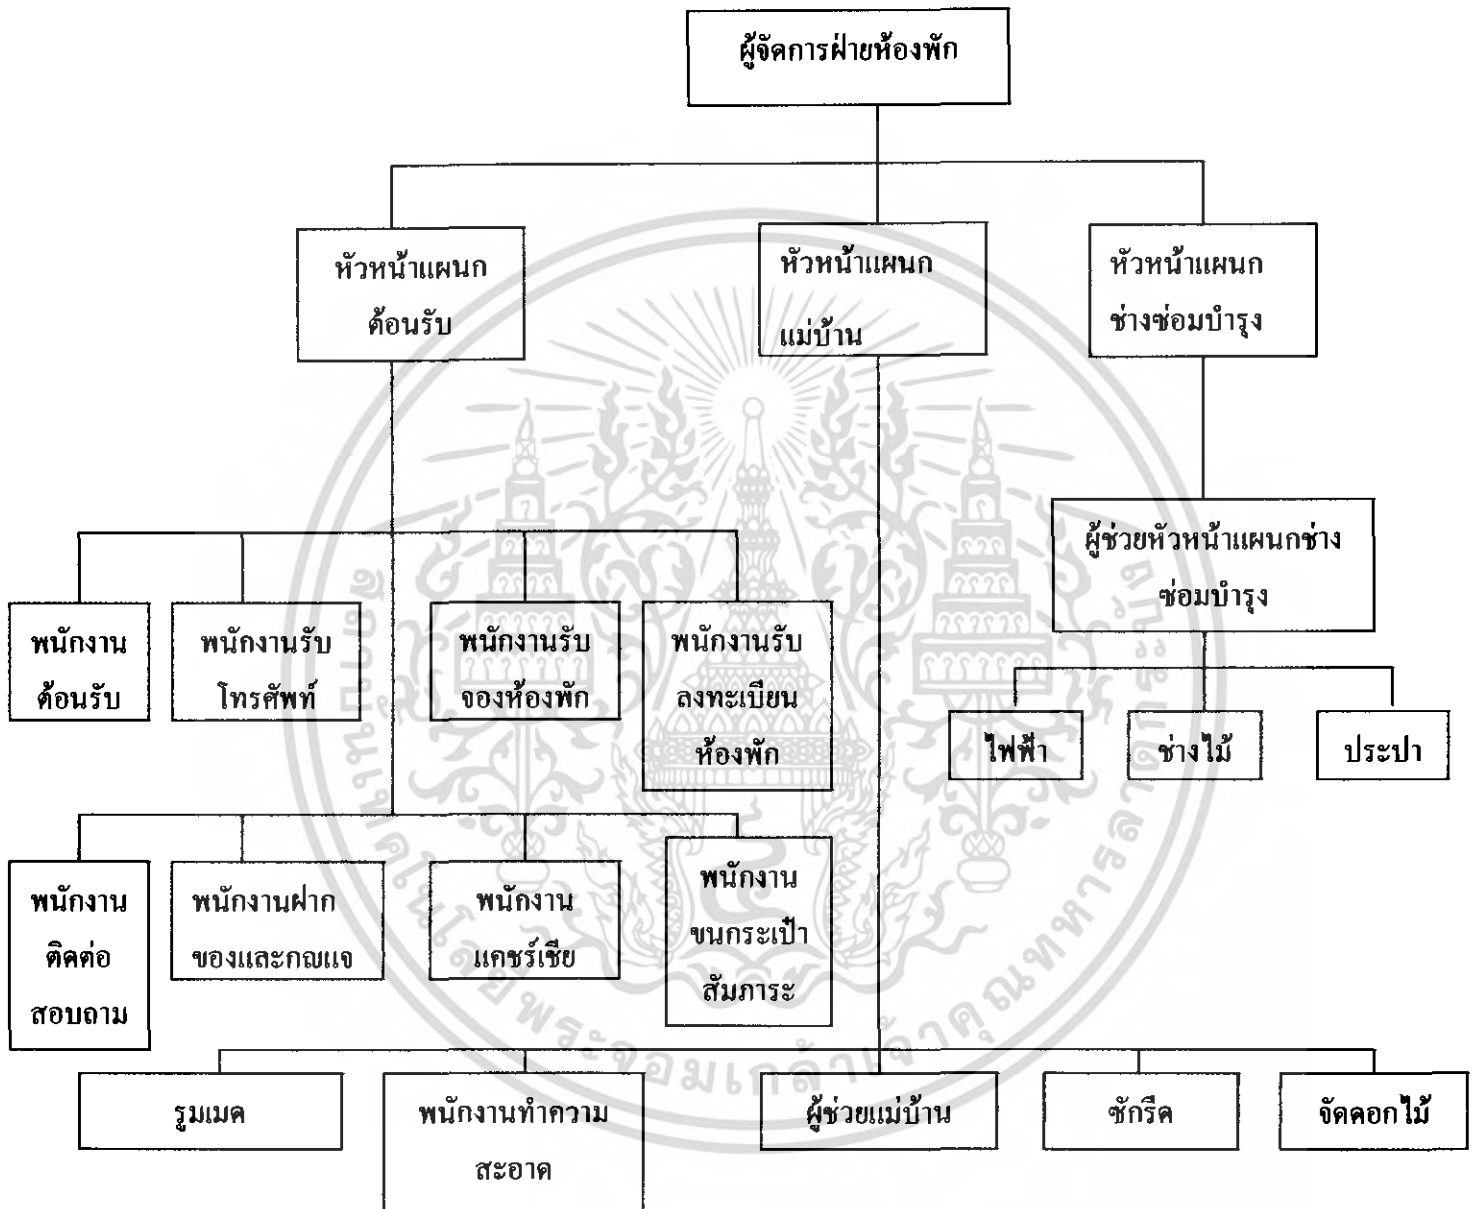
ผู้จัดการฝ่ายห้องพัก

หัวหน้าแผนก ต้อนรับ

หัวหน้าแผนก แม่บ้าน

หัวหน้าแผนก ช่างซ่อมบำรุง

ผู้ช่วยหัวหน้าแผนกช่าง ซ่อมบำรุง

พนักงาน ต้อนรับ

พนักงานรับ โทรศัพท์

พนักงานรับ จองห้องพัก

พนักงานรับ ลงทะเบียน ห้องพัก

ไฟฟ้า

ช่างไม้

ประปา

พนักงาน ติดต่อ สอบถาม

พนักงานฝาก ของและกุญแจ

พนักงาน แคชร์เชีย

พนักงาน ขนกระเป๋า สัมภาระ

รูมเมด

พนักงานทำความ สะอาด

ผู้ช่วยแม่บ้าน

ซักรีด

จัดดอกไม้

สถาบันเทคโนโลยีพระจอมเกล้าเจ้าคุณทหารลาดกระบัง